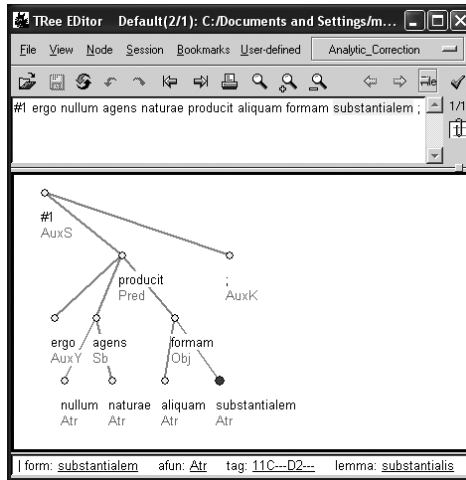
TRee EDitor Default(2/1): C:/Documents and Settings/m...

File View Node Session Bookmarks User-defined Analytic_Correction

#1 ergo nullum agens naturae producit aliquam formam substantialem ;

1/1

#1
AuxS

producit
Pred

;
AuxK

ergo
AuxY

agens
Sb

formam
Obj

nullum
Atr

naturae
Atr

aliquam
Atr

substantialem
Atr

| form: substantialem afun: Atr tag: 11C---D2--- lemma: substantialis